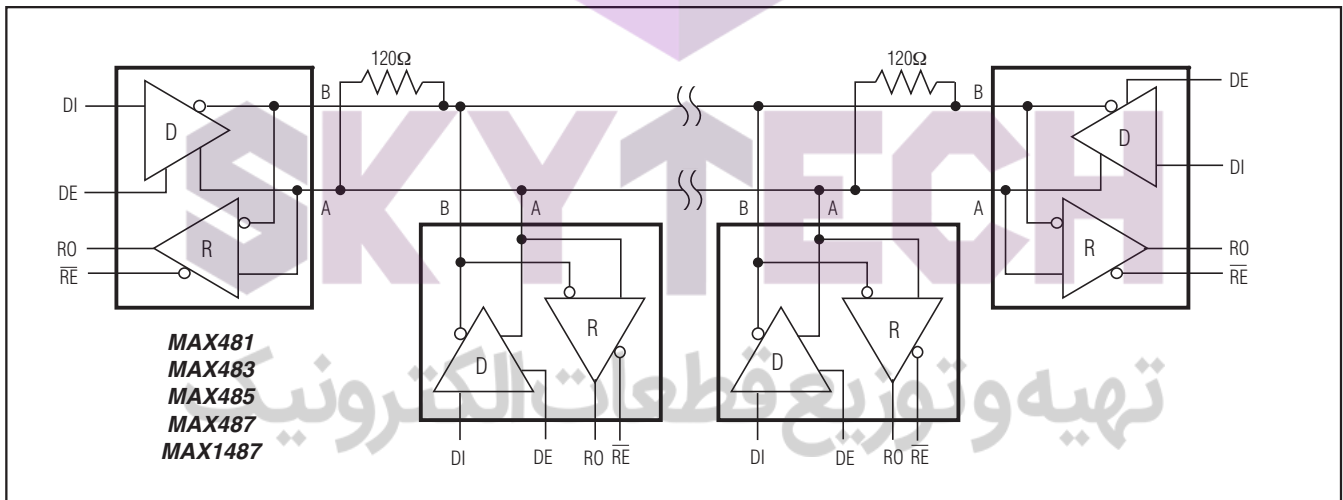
SKYTECH

تهیه و توزیع قطعات الکترونیک

$120\Omega$

$120\Omega$

DI

D

DE

R

RO

$\overline{RE}$

B

A

B

A

D

R

DI

DE

RO

$\overline{RE}$

B

A

D

R

DI

DE

RO

$\overline{RE}$

B

A

DE

D

DI

R

RO

$\overline{RE}$

MAX481
MAX483
MAX485
MAX487
MAX1487